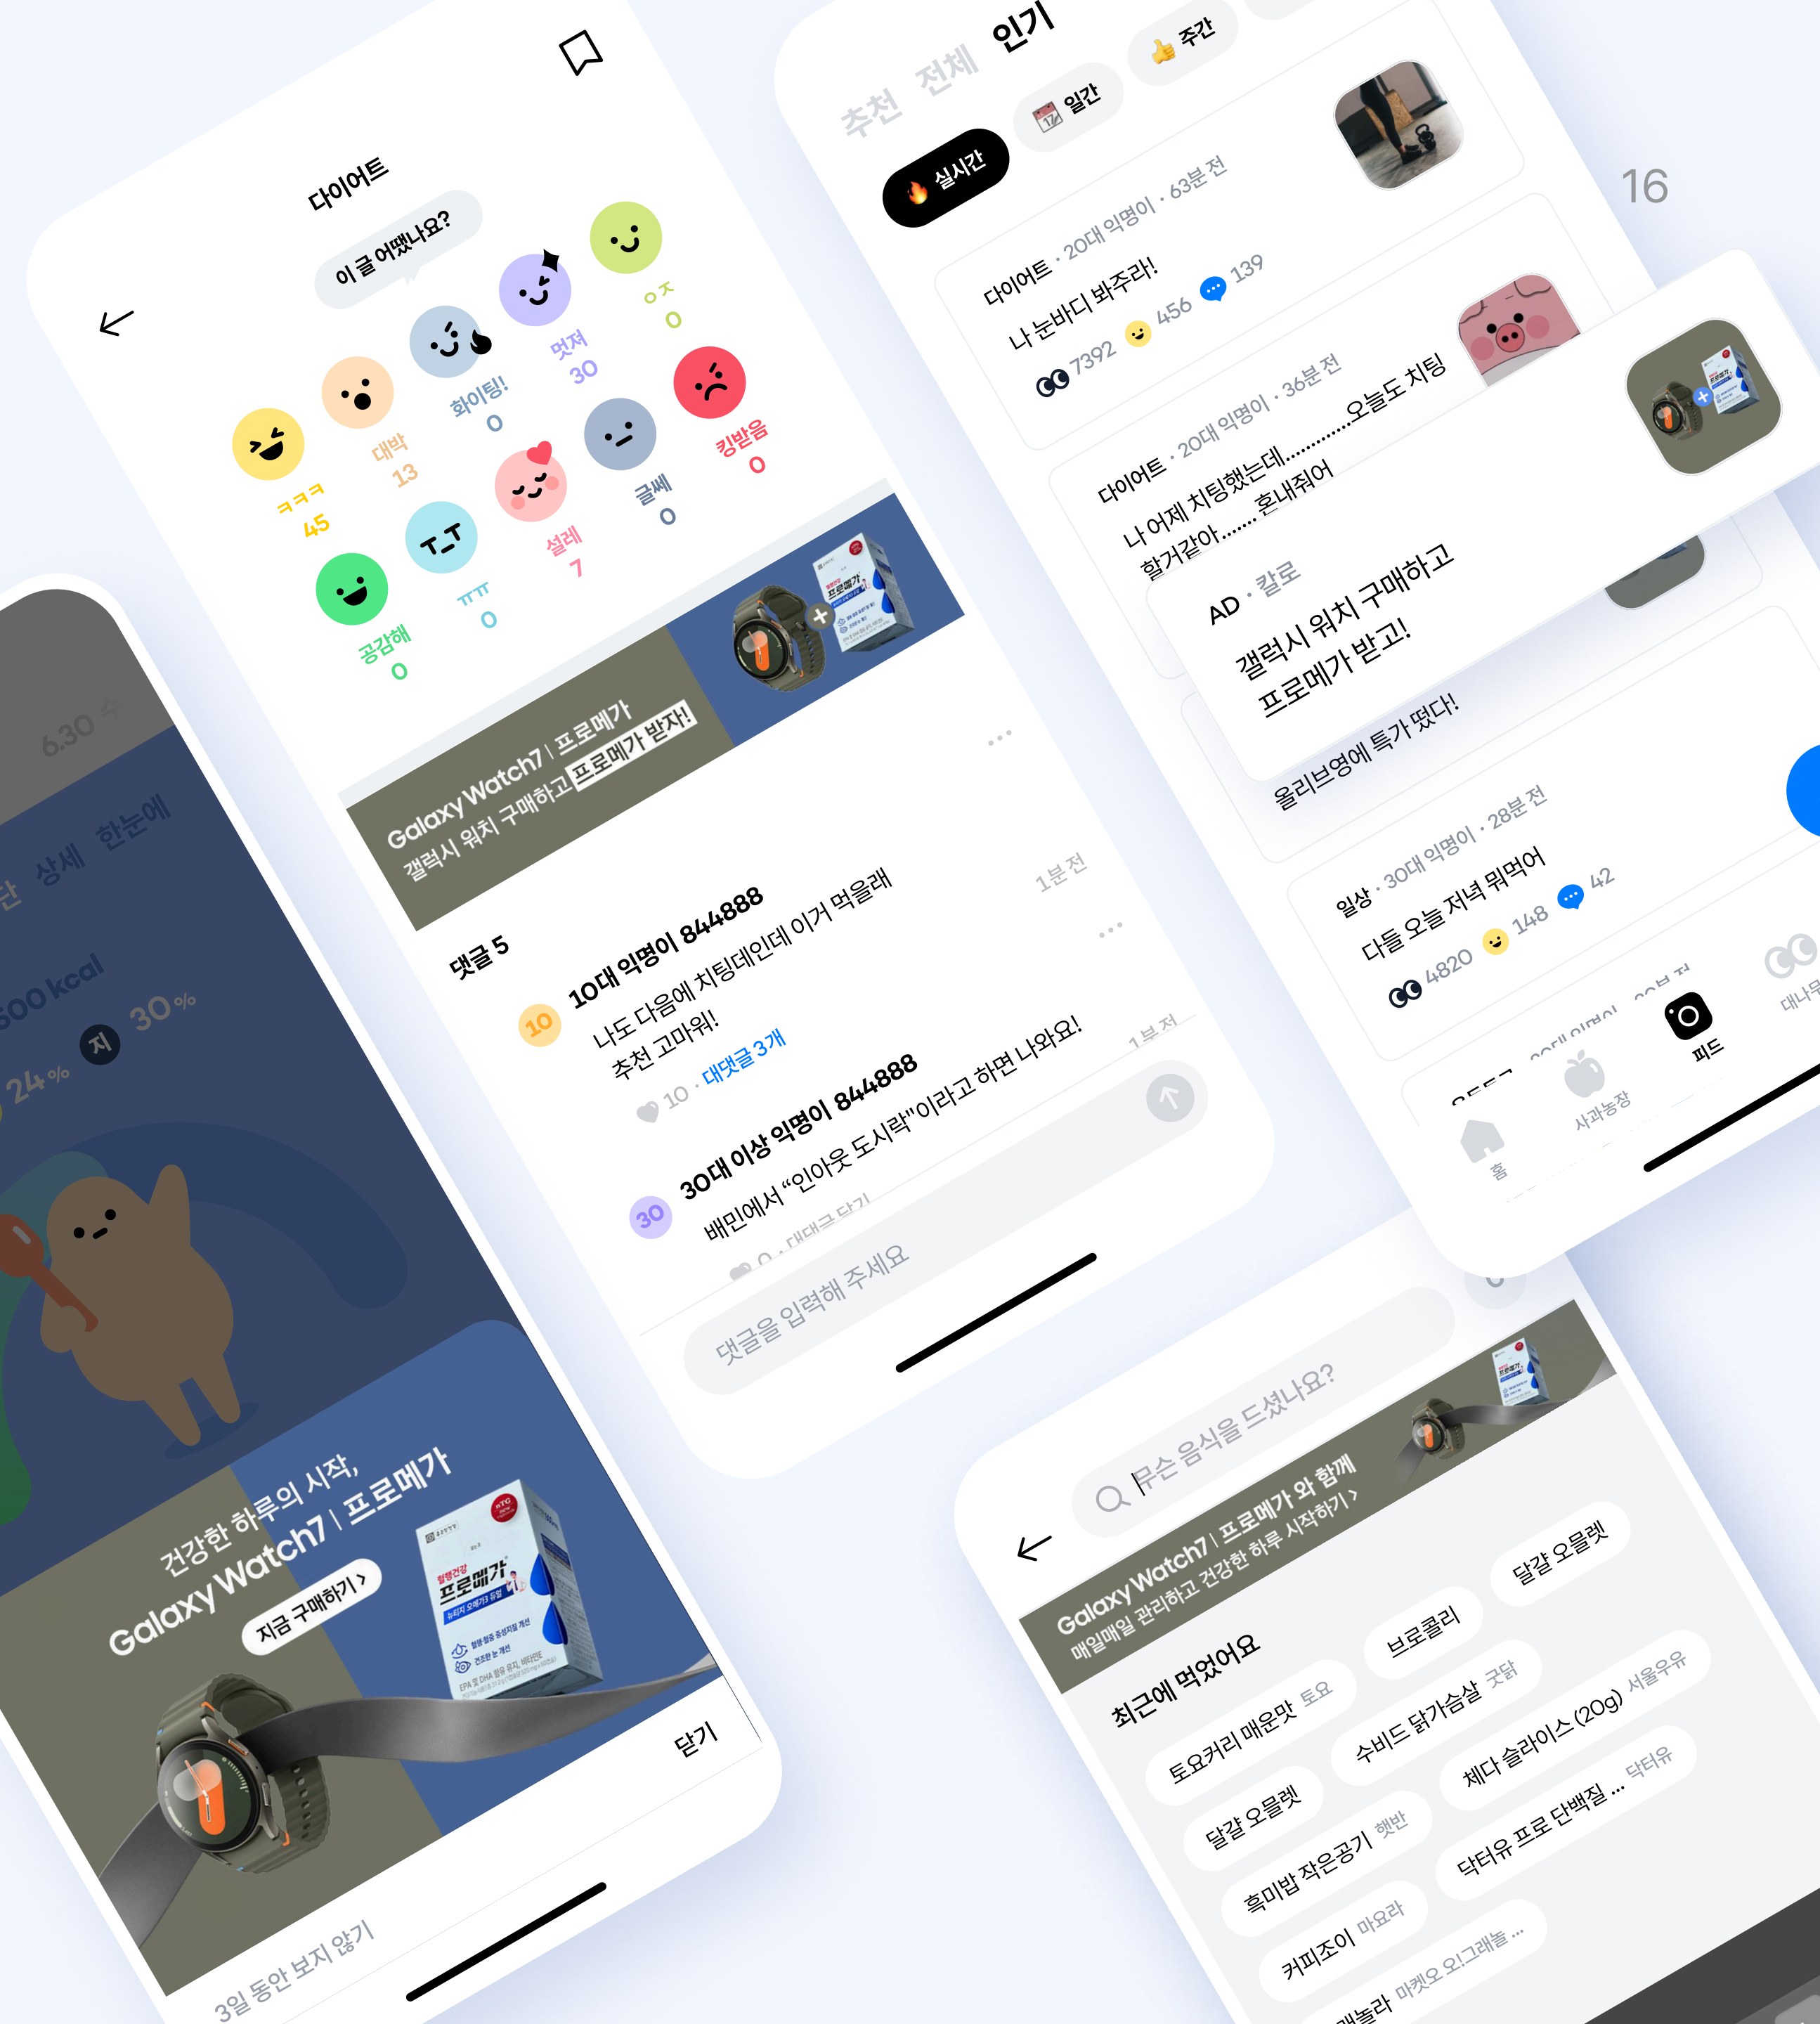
다이어트
이 글 어땠나요?
ㅋㅋㅋ 45
대박 13
화이팅! 0
멋져 30
ㅇㅈ 0
공감해 0
ㅠㅠ 0
설레 7
글쎄 0
킹받음 0

Galaxy Watch7 | 프로메가
갤럭시 워치 구매하고 프로메가 받자!

댓글 5
10대 익명이 844888
1분 전
나도 다음에 치팅데인데 이거 먹을래
추천 고마워!
10 · 대댓글 3개
30대 이상 익명이 844888
1분 전
배민에서 "인아웃 도시락"이라고 하면 나와요!
0 · 대댓글 달기
댓글을 입력해 주세요

추천 전체 인기
실시간 일간 주간
다이어트 · 20대 익명이 · 63분 전
나 눈바디 봐주라!
7392 456 139
다이어트 · 20대 익명이 · 36분 전
나 어제 치팅했는데..........오늘도 치팅
할거같아...... 혼내줘어
AD · 칼로
갤럭시 워치 구매하고
프로메가 받고!
올리브영에 특가 떴다!
일상 · 30대 익명이 · 28분 전
다들 오늘 저녁 뭐먹어
4820 148 42
홈 사과농장 피드
16

6.30
상세 한눈에
00 kcal
24% 지 30%
건강한 하루의 시작,
Galaxy Watch7 | 프로메가
지금 구매하기 >
3일 동안 보지 않기
닫기

무슨 음식을 드셨나요?
Galaxy Watch7 | 프로메가 와 함께
매일매일 관리하고 건강한 하루 시작하기 >
최근에 먹었어요
토요커리 매운맛 토요
브로콜리
달걀 오믈렛
달걀 오믈렛
수비드 닭가슴살 굿닭
흑미밥 작은공기 햇반
체다 슬라이스 (20g) 서울우유
커피조이 마요라
닥터유 프로 단백질 ... 닥터유
그래놀라 마켓오 오그래놀...